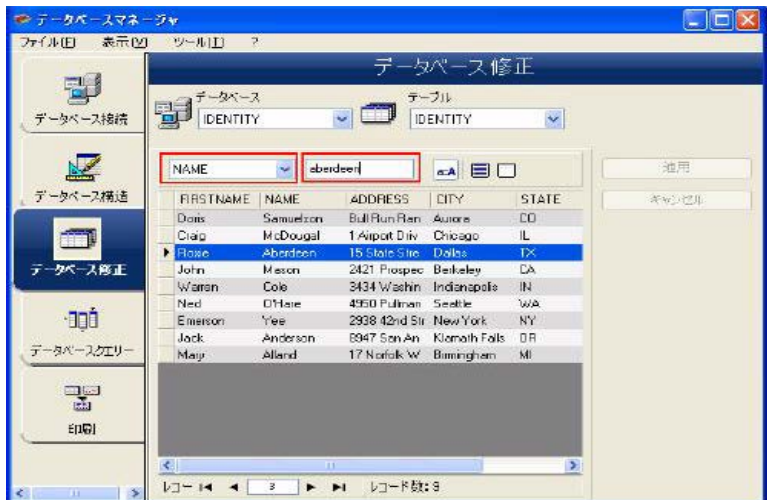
データベースマネージャ

ファイル(F) 表示(V) ツール(T) ?

データベース接続

データベース構造

データベース修正

データベースクエリー

印刷

データベース修正

データベース
IDENTITY

テーブル
IDENTITY

NAME
aberdeen

適用
キャンセル

| FIRSTNAME | NAME | ADDRESS | CITY | STATE |
|---|---|---|---|---|
| Doris | Samuelson | Bull Run Ran | Aurora | CO |
| Craig | McDougal | 1 Airport Driv | Chicago | IL |
| Rose | Aberdeen | 15 State Stre | Dallas | TX |
| John | Mason | 2421 Prospec | Berkeley | CA |
| Warren | Cole | 3434 Washin | Indianapolis | IN |
| Ned | O'Hare | 4950 Pullman | Seattle | WA |
| Emerson | Yee | 2938 42nd Str | New York | NY |
| Jack | Anderson | 8947 San An | Klamath Falls | OR |
| Mary | Alland | 17 Norfolk W | Birmingham | MI |

レコード 3 レコード数: 9